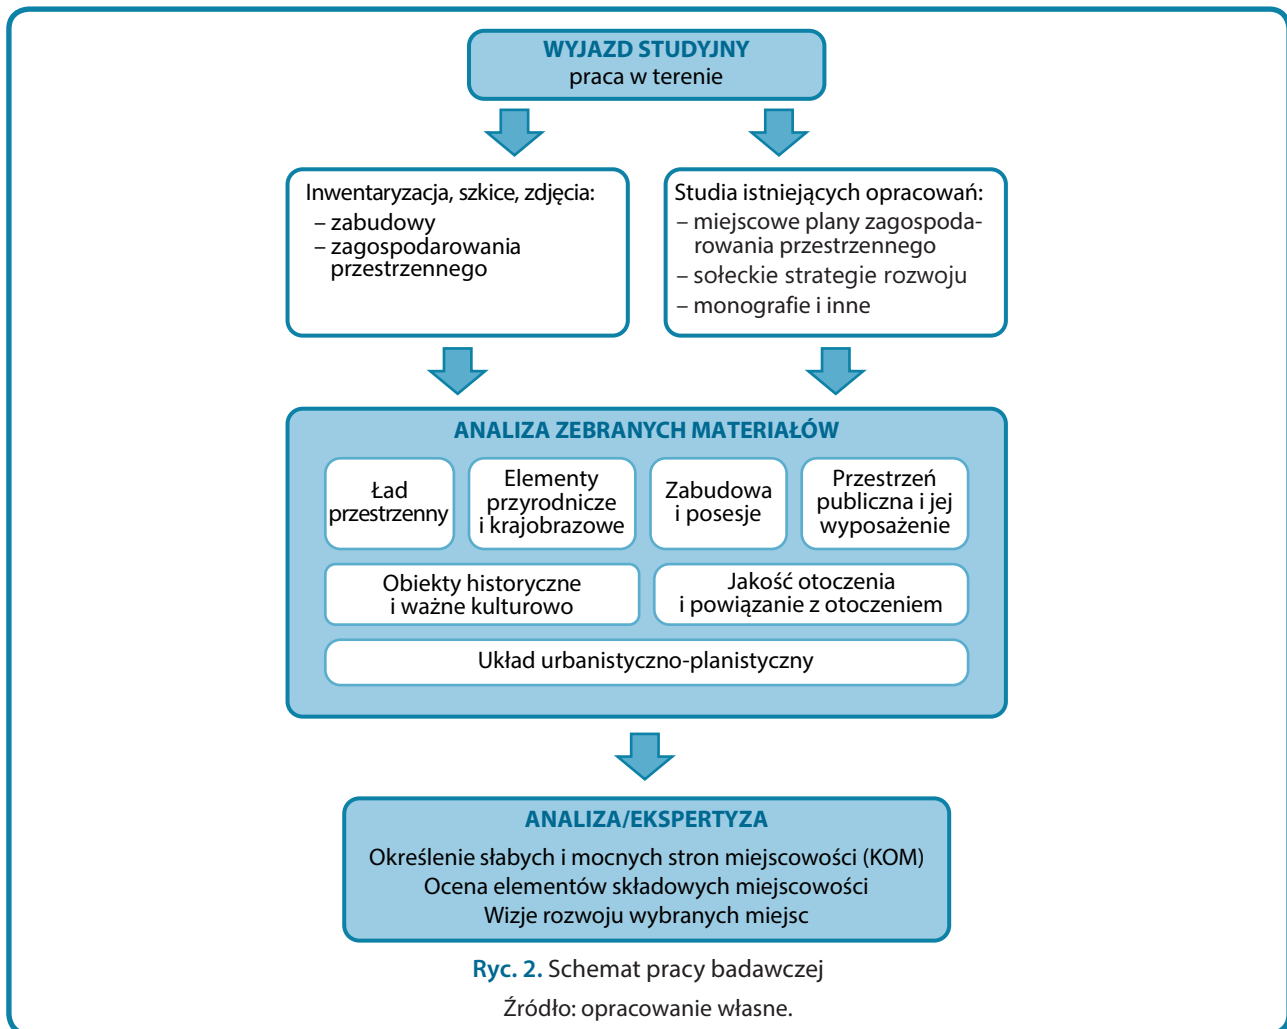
WYJAZD STUDYJNY
praca w terenie

Inwentaryzacja, szkice, zdjęcia:
– zabudowy
– zagospodarowania przestrzennego

Studia istniejących opracowań:
– miejscowe plany zagospodarowania przestrzennego
– sołeckie strategie rozwoju
– monografie i inne

ANALIZA ZEBRANYCH MATERIAŁÓW

Ład przestrzenny

Elementy przyrodnicze i krajobrazowe

Zabudowa i posesje

Przestrzeń publiczna i jej wyposażenie

Obiekty historyczne i ważne kulturowo

Jakość otoczenia i powiązanie z otoczeniem

Układ urbanistyczno-planistyczny

ANALIZA/EKSPERTYZA
Określenie słabych i mocnych stron miejscowości (KOM)
Ocena elementów składowych miejscowości
Wizje rozwoju wybranych miejsc

Ryc. 2. Schemat pracy badawczej
Źródło: opracowanie własne.